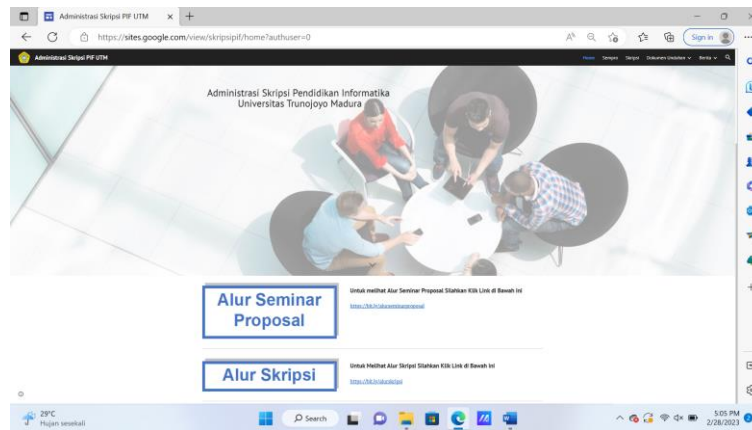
Administrasi Skripsi PIF UTM

https://sites.google.com/view/skripsipif/home?authuser=0

Sign in

Administrasi Skripsi PIF UTM

Home Sempro Skripsi Dokumen Unduhan Berita

Administrasi Skripsi Pendidikan Informatika
Universitas Trunojoyo Madura

Alur Seminar Proposal

Untuk melihat Alur Seminar Proposal Silahkan Klik Link di Bawah ini

https://bit.ly/alurseminarproposal

Alur Skripsi

Untuk Melihat Alur Skripsi Silahkan Klik Link di Bawah ini

https://bit.ly/alurskripsi

29°C
Hujan sesekali

Search

5:05 PM
2/28/2023